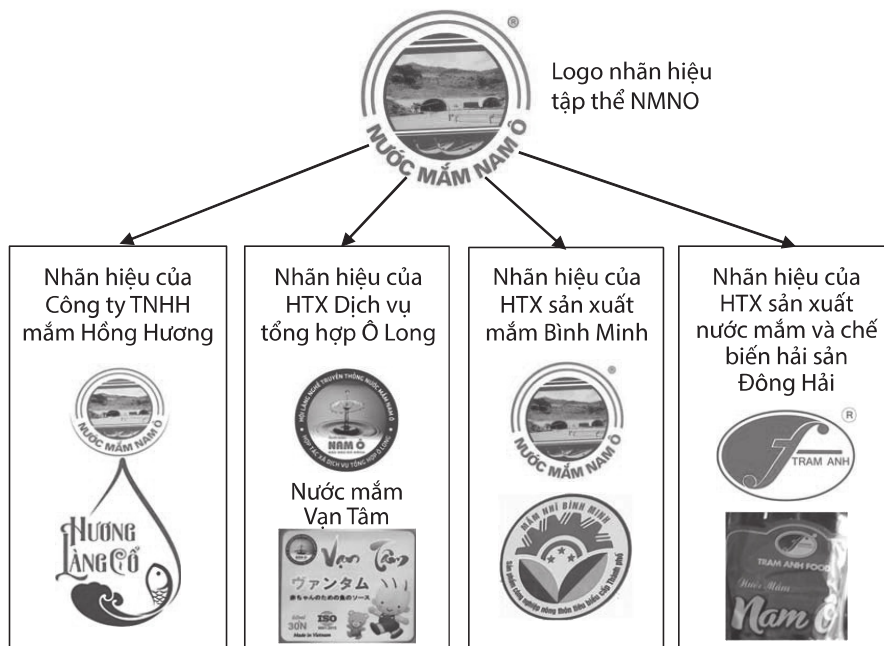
®
NƯỚC MẮM NAM Ô

Logo nhãn hiệu tập thể NMNO

Nhãn hiệu của Công ty TNHH mắm Hồng Hương

NƯỚC MẮM NAM Ô

HƯƠNG LÀNG CỔ

Nhãn hiệu của HTX Dịch vụ tổng hợp Ô Long

HỘI LÀNG NGHỀ TRUYỀN THỐNG NƯỚC MẮM NAM Ô
NAM Ô
HỢP TÁC XÃ DỊCH VỤ TỔNG HỢP Ô LONG

Nước mắm Vạn Tâm

Vạn Tâm
ヴァンタム
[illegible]
30N
ISO
Made in Vietnam

Nhãn hiệu của HTX sản xuất mắm Bình Minh

NƯỚC MẮM NAM Ô

MẮM NHĨ BÌNH MINH
Sản phẩm công nghiệp nông thôn tiêu biểu cấp Thành phố

Nhãn hiệu của HTX sản xuất nước mắm và chế biến hải sản Đông Hải

®
TRAM ANH

TRAM ANH FOOD
Nước Mắm
Nam Ô